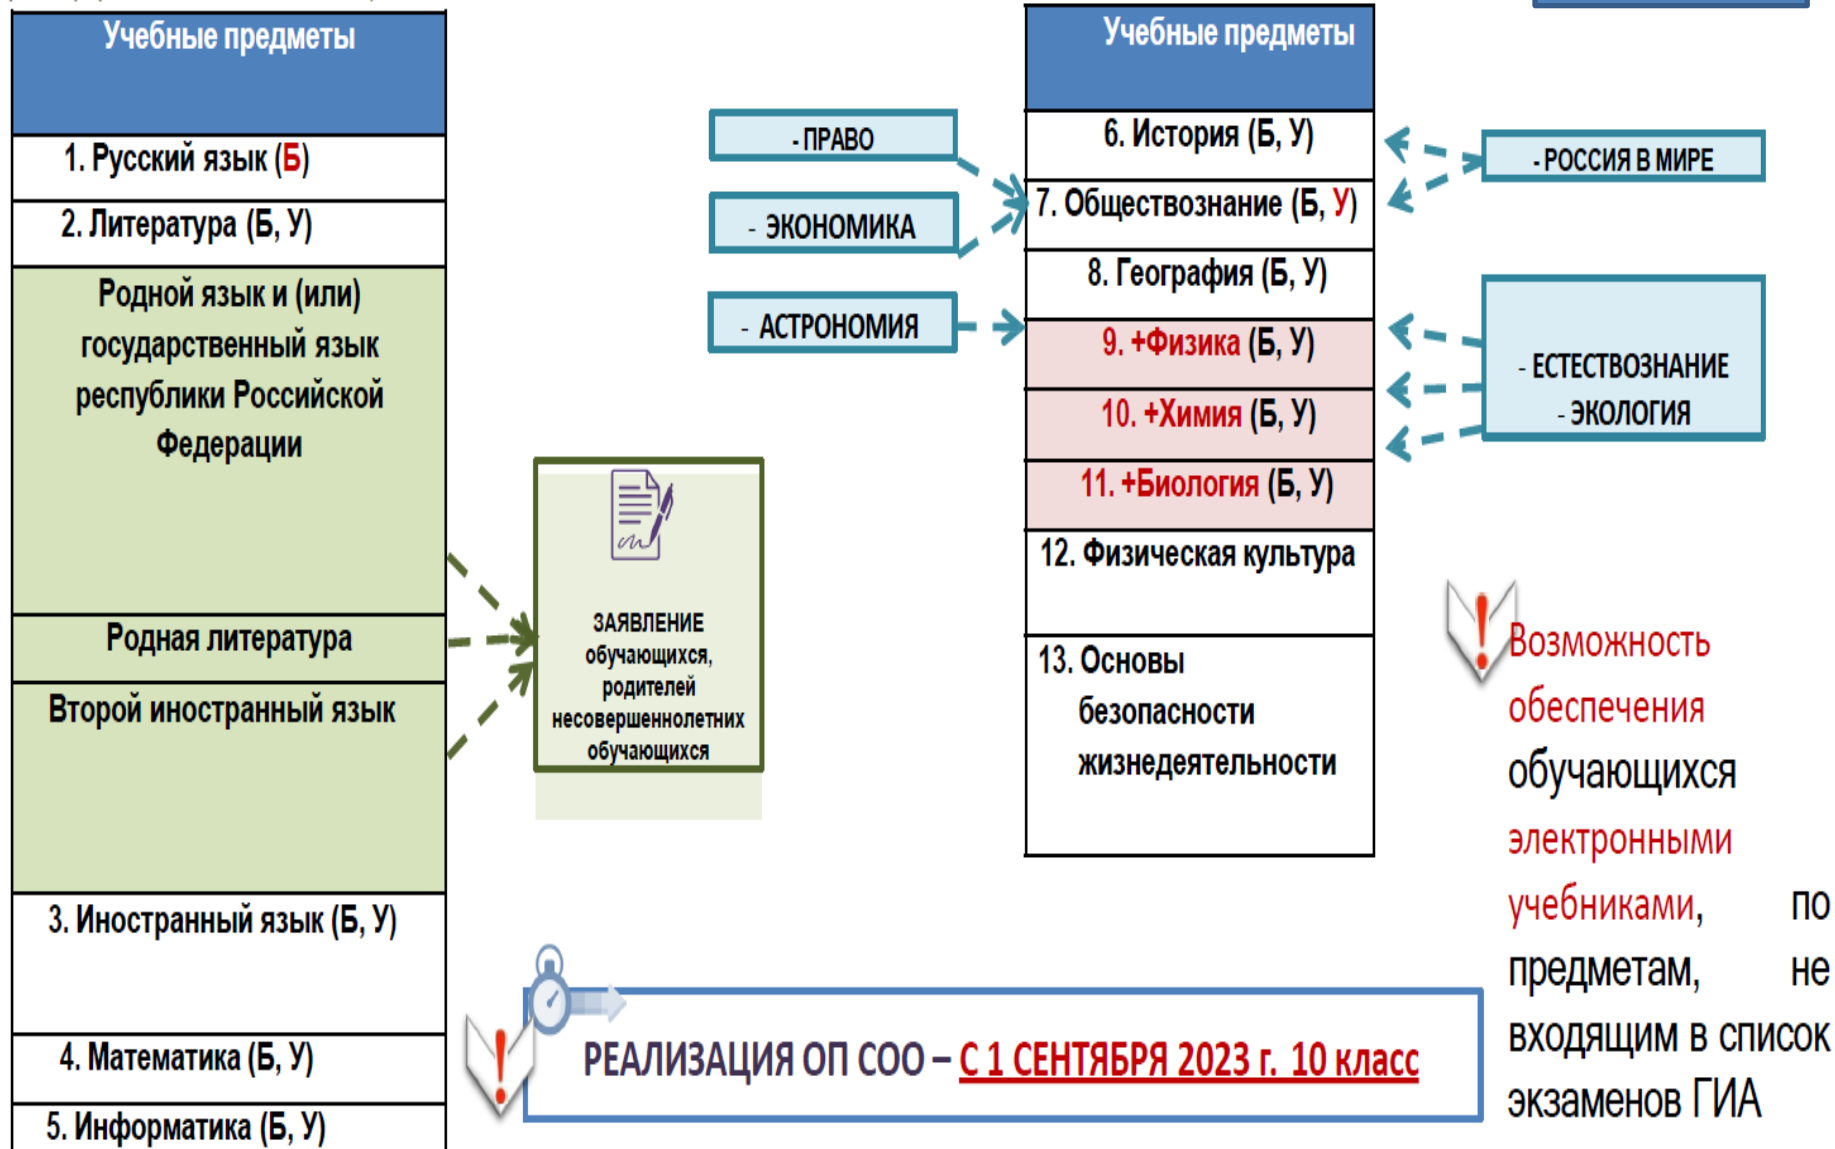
| Учебные предметы |
|---|
| 1. Русский язык (Б) |
| 2. Литература (Б, У) |
| Родной язык и (или) государственный язык республики Российской Федерации |
| Родная литература |
| Второй иностранный язык |
| 3. Иностранный язык (Б, У) |
| 4. Математика (Б, У) |
| 5. Информатика (Б, У) |

ЗАЯВЛЕНИЕ обучающихся, родителей несовершеннолетних обучающихся

- ПРАВО

- ЭКОНОМИКА

- АСТРОНОМИЯ

| Учебные предметы |
|---|
| 6. История (Б, У) |
| 7. Обществознание (Б, У) |
| 8. География (Б, У) |
| 9. +Физика (Б, У) |
| 10. +Химия (Б, У) |
| 11. +Биология (Б, У) |
| 12. Физическая культура |
| 13. Основы безопасности жизнедеятельности |

- РОССИЯ В МИРЕ

- ЕСТЕСТВОЗНАНИЕ
- ЭКОЛОГИЯ

Возможность обеспечения обучающихся электронными учебниками, по предметам, не входящим в список экзаменов ГИА

РЕАЛИЗАЦИЯ ОП СОО – С 1 СЕНТЯБРЯ 2023 г. 10 класс